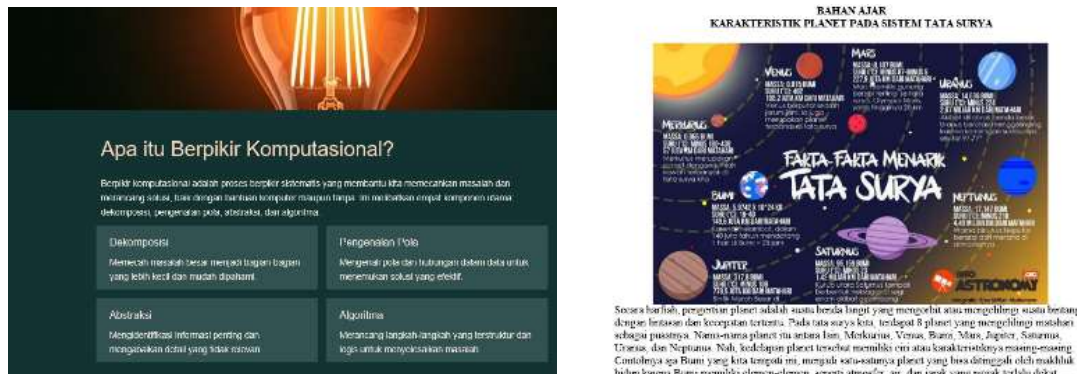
Apa itu Berpikir Komputasional?

Berpikir komputasional adalah proses berpikir sistematis yang membantu kita memecahkan masalah dan merancang solusi, baik dengan bantuan komputer maupun tanpa. Ini melibatkan empat komponen utama: dekomposisi, pengenalan pola, abstraksi, dan algoritma.

Dekomposisi

Memecah masalah besar menjadi bagian-bagian yang lebih kecil dan mudah dipahami.

Pengenalan Pola

Mengenali pola dan hubungan dalam data untuk menemukan solusi yang efektif.

Abstraksi

Mengidentifikasi informasi penting dan mengabaikan detail yang tidak relevan.

Algoritma

Merancang langkah-langkah yang terstruktur dan logis untuk menyelesaikan masalah.

BAHAN AJAR
KARAKTERISTIK PLANET PADA SISTEM TATA SURYA

MARS

VENUS

URANUS

MERKURIUS

FAKTA-FAKTA MENARIK TATA SURYA

BUMI

NEPTUNUS

SATURNUS

JUPITER

INFO ASTRONOMY

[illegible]

Secara harfiah, pengertian planet adalah suatu benda langit yang mengorbit atau mengelilingi suatu bintang dengan lintasan dan kecepatan tertentu. Pada tata surya kita, terdapat 8 planet yang mengelilingi matahari sebagai pusatnya. Nama-nama planet via antara lain, Merkurius, Venus, Bumi, Mars, Jupiter, Saturnus, Uranus, dan Neptunus. Nah, kedelapan planet tersebut memiliki ciri atau karakteristiknya masing-masing. Contohnya ya Bumi yang kita tempati ini, menjadi satu-satunya planet yang bisa ditinggali oleh makhluk hidup karena Bumi memiliki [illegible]